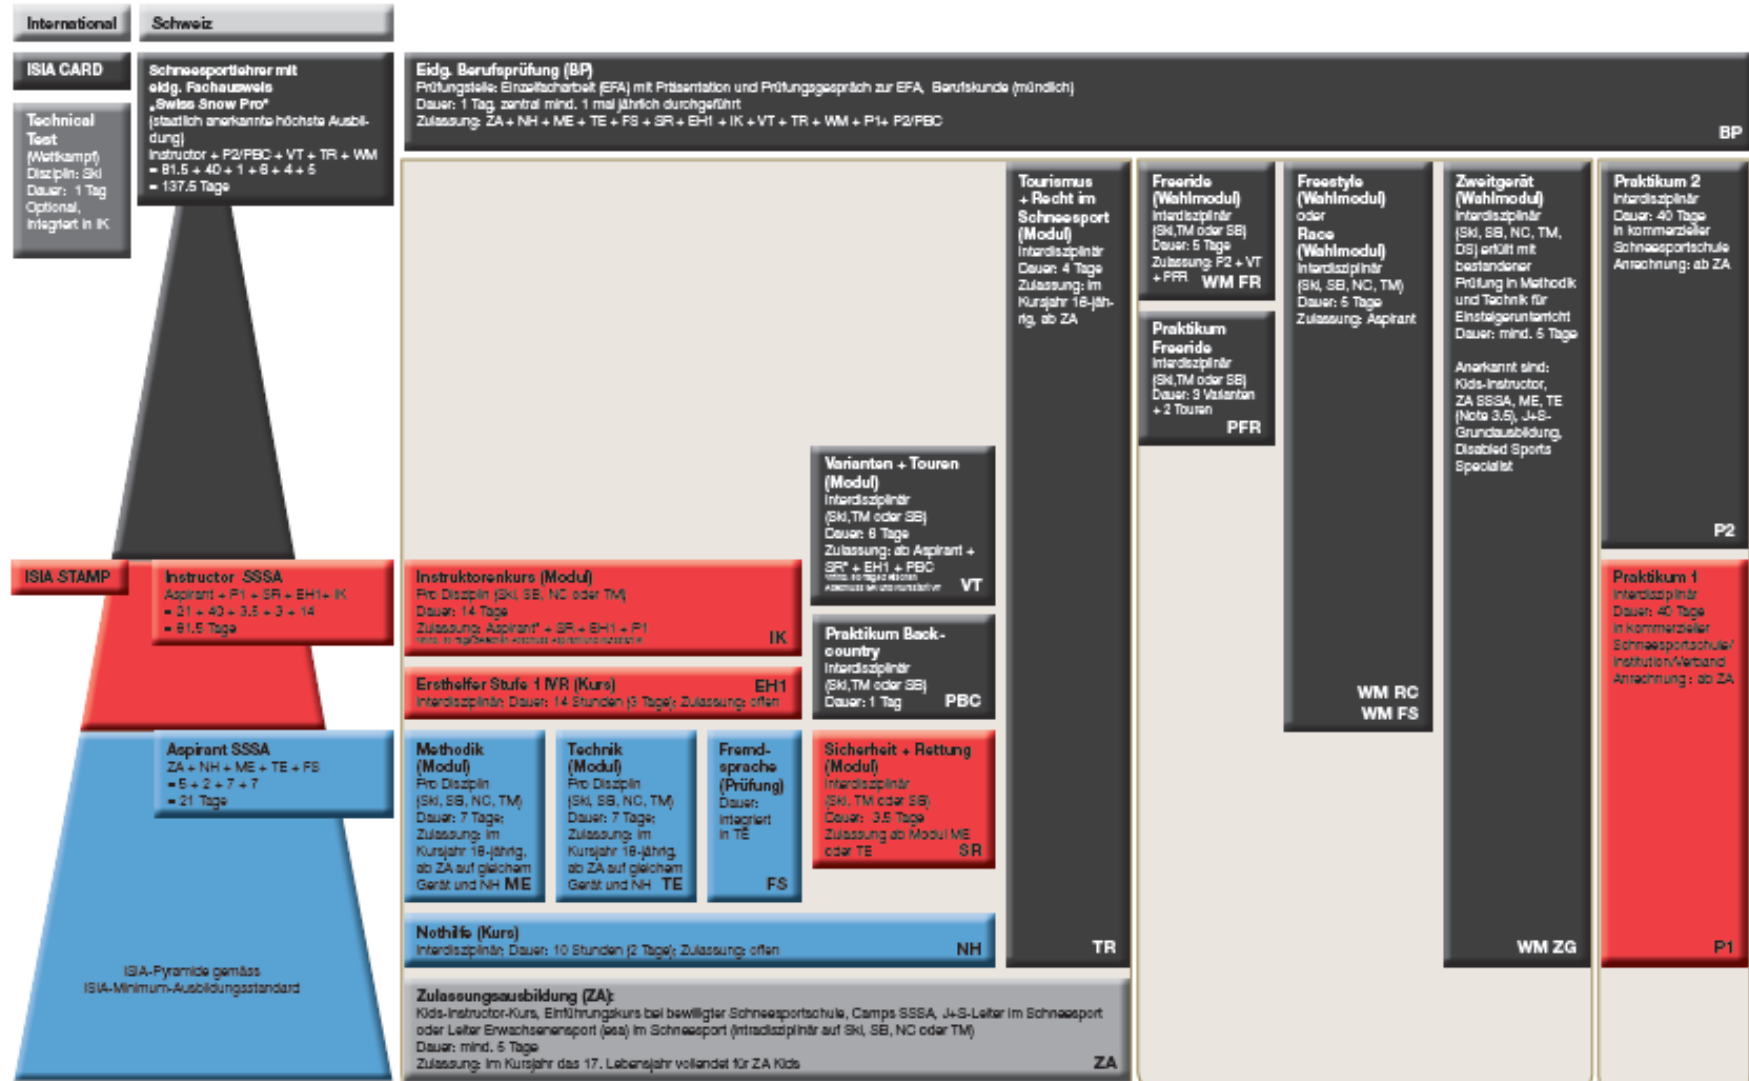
International

Schweiz

ISIA CARD

Technical Test (Wettkampf) Disziplin: Ski Dauer: 1 Tag Optional, integriert in IK

Schneesportlehrer mit eidg. Fachausweis „Swiss Snow Pro“ (staatlich anerkannte höchste Ausbildung) Instructor + P2/PBC + VT + TR + WM = 81.5 + 40 + 1 + 6 + 4 + 5 = 137.5 Tage

Eidg. Berufsprüfung (BP)
Prüfungsteile: Einzelfacharbeit (EFA) mit Präsentation und Prüfungsgespräch zur EFA, Berufskunde (mündlich)
Dauer: 1 Tag, zentral mind. 1 mal jährlich durchgeführt
Zulassung: ZA + NH + ME + TE + FS + SR + EH1 + IK + VT + TR + WM + P1+ P2/PBC
BP

Tourismus + Recht im Schneesport (Modul) Interdisziplinär Dauer: 4 Tage Zulassung: im Kursjahr 18-jährig, ab ZA
TR

Freeride (Wahlmodul) Interdisziplinär (Ski,TM oder SB) Dauer: 5 Tage Zulassung: P2 + VT + PFR
WM FR

Praktikum Freeride Interdisziplinär (Ski,TM oder SB) Dauer: 3 Varianten + 2 Touren
PFR

Freestyle (Wahlmodul) oder Race (Wahlmodul) Interdisziplinär (Ski, SB, NC, TM) Dauer: 5 Tage Zulassung: Aspirant
WM RC
WM FS

Zweitgerät (Wahlmodul) Interdisziplinär (Ski, SB, NC, TM, DS) erfüllt mit bestandener Prüfung in Methodik und Technik für Einsteigerunterricht Dauer: mind. 5 Tage

Anerkannt sind: Kids-Instructor, ZA SSSA, ME, TE (Note 3.5), J+S-Grundausbildung, Disabled Sports Specialist
WM ZG

Praktikum 2 Interdisziplinär Dauer: 40 Tage in kommerzieller Schneesportschule Anrechnung: ab ZA
P2

Varianten + Touren (Modul) Interdisziplinär (Ski,TM oder SB) Dauer: 6 Tage Zulassung: ab Aspirant + SR* + EH1 + PBC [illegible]
VT

ISIA STAMP

Instructor SSSA Aspirant + P1 + SR + EH1+ IK = 21 + 40 + 3.5 + 3 + 14 = 81.5 Tage

Instruktorenkurs (Modul) Pro Disziplin (Ski, SB, NC oder TM) Dauer: 14 Tage Zulassung: Aspirant* + SR + EH1 + P1 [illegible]
IK

Praktikum Backcountry Interdisziplinär (Ski,TM oder SB) Dauer: 1 Tag
PBC

Ersthelfer Stufe 1 IVR (Kurs) EH1 Interdisziplinär; Dauer: 14 Stunden (3 Tage); Zulassung: offen

Praktikum 1 Interdisziplinär Dauer: 40 Tage in kommerzieller Schneesportschule/ Institution/Verband Anrechnung : ab ZA
P1

Aspirant SSSA ZA + NH + ME + TE + FS = 5 + 2 + 7 + 7 = 21 Tage

Methodik (Modul) Pro Disziplin (Ski, SB, NC, TM) Dauer: 7 Tage Zulassung: im Kursjahr 16-jährig, ab ZA auf gleichem Gerät und NH
ME

Technik (Modul) Pro Disziplin (Ski, SB, NC, TM) Dauer: 7 Tage Zulassung: im Kursjahr 16-jährig, ab ZA auf gleichem Gerät und NH
TE

Fremdsprache (Prüfung) Dauer: integriert in TE
FS

Sicherheit + Rettung (Modul) Interdisziplinär (Ski, TM oder SB) Dauer: 3.5 Tage Zulassung ab Modul ME oder TE
SR

Nothilfe (Kurs) Interdisziplinär; Dauer: 10 Stunden (2 Tage); Zulassung: offen
NH

ISIA-Pyramide gemäss ISIA-Minimum-Ausbildungsstandard

Zulassungsausbildung (ZA):
Kids-Instructor-Kurs, Einführungskurs bei bewilligter Schneesportschule, Camps SSSA, J+S-Leiter im Schneesport oder Leiter Erwachsenensport (esa) im Schneesport (intradisziplinär auf Ski, SB, NC oder TM)
Dauer: mind. 5 Tage
Zulassung: im Kursjahr das 17. Lebensjahr vollendet für ZA Kids
ZA